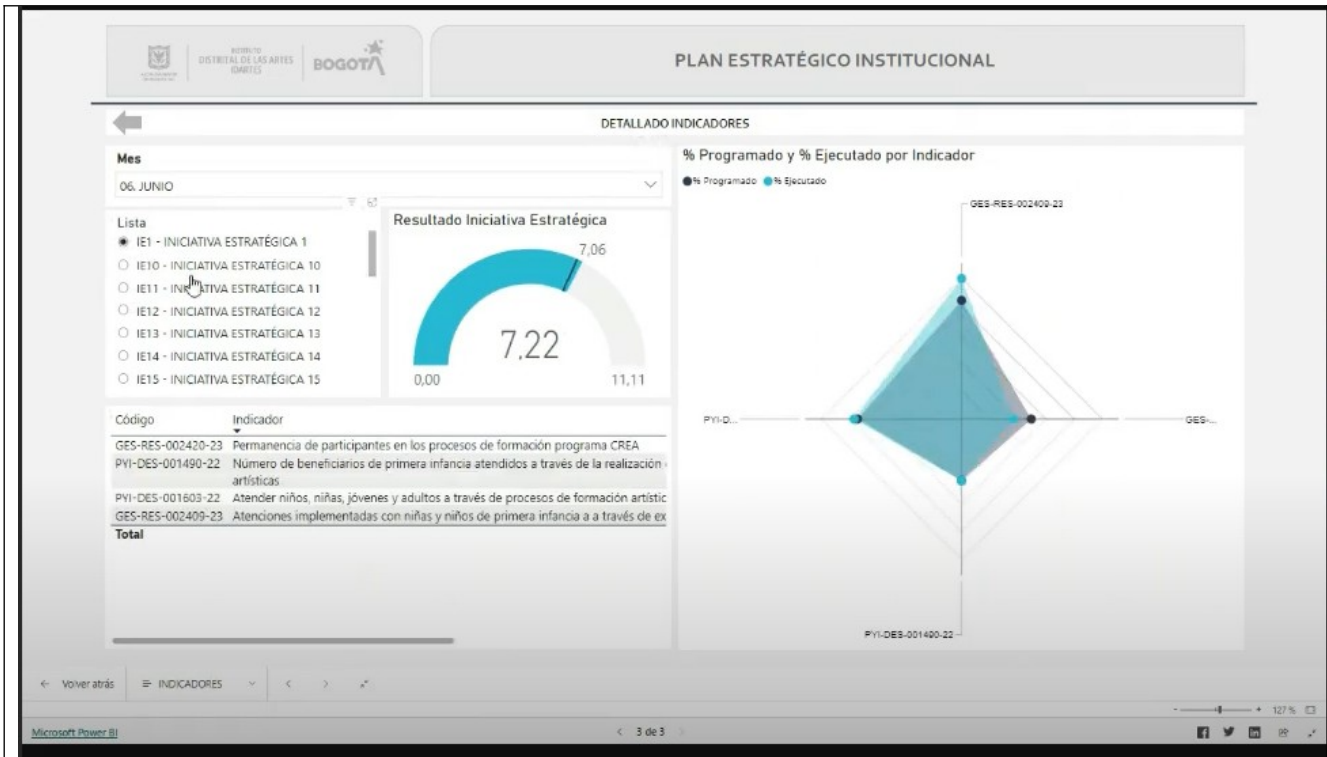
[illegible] DISTRITAL DE LAS ARTES IDARTES | BOGOTÁ

PLAN ESTRATÉGICO INSTITUCIONAL

DETALLADO INDICADORES

Mes

06. JUNIO

Lista

IE1 - INICIATIVA ESTRATÉGICA 1
IE10 - INICIATIVA ESTRATÉGICA 10
IE11 - INICIATIVA ESTRATÉGICA 11
IE12 - INICIATIVA ESTRATÉGICA 12
IE13 - INICIATIVA ESTRATÉGICA 13
IE14 - INICIATIVA ESTRATÉGICA 14
IE15 - INICIATIVA ESTRATÉGICA 15

Resultado Iniciativa Estratégica

7,06

7,22

0,00

11,11

| Código | Indicador |
|---|---|
| GES-RES-002420-23 | Permanencia de participantes en los procesos de formación programa CREA |
| PYI-DES-001490-22 | Número de beneficiarios de primera infancia atendidos a través de la realización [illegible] artísticas |
| PYI-DES-001603-22 | Atender niños, niñas, jóvenes y adultos a través de procesos de formación artístic |
| GES-RES-002409-23 | Atenciones implementadas con niñas y niños de primera infancia a a través de ex |
| Total | |

% Programado y % Ejecutado por Indicador

% Programado % Ejecutado

GES-RES-002409-23

PYI-D...

GES-...

PYI-DES-001490-22

← Volver atrás ≡ INDICADORES

Microsoft Power BI

< 3 de 3 >

127 %